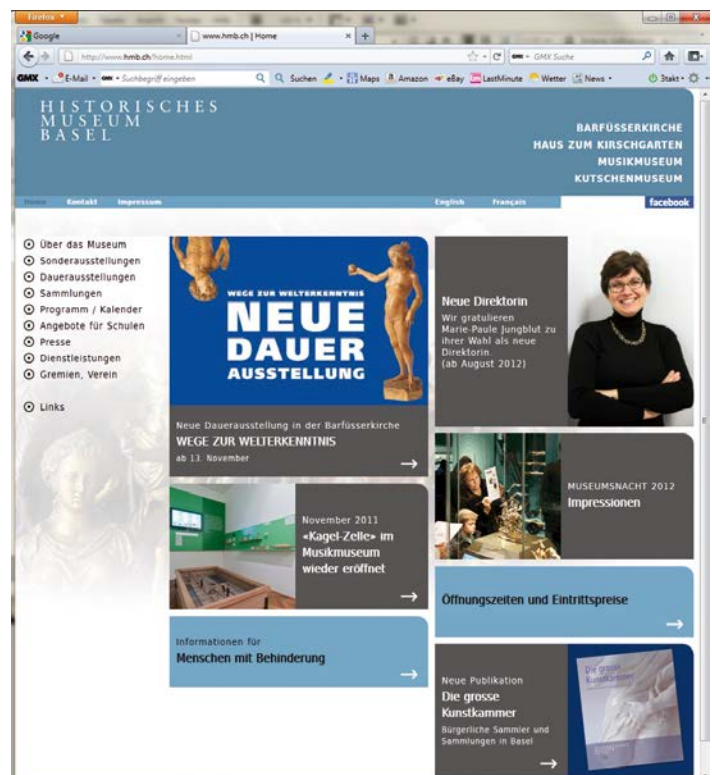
Firefox

Google

www.hmb.ch | Home

http://www.hmb.ch/home.html

GMX Suche

GMX E-Mail Suchbegriff eingeben Suchen Maps Amazon eBay LastMinute Wetter News 3takt

HISTORISCHES MUSEUM BASEL

BARFÜSSERKIRCHE
HAUS ZUM KIRSCHGARTEN
MUSIKMUSEUM
KUTSCHENMUSEUM

Home Kontakt Impressum English Français facebook

Über das Museum
Sonderausstellungen
Dauerausstellungen
Sammlungen
Programm / Kalender
Angebote für Schulen
Presse
Dienstleistungen
Gremien, Verein

Links

WEGE ZUR WELTERKENNTNIS
NEUE DAUER AUSSTELLUNG

Neue Dauerausstellung in der Barfüsserkirche
WEGE ZUR WELTERKENNTNIS
ab 13. November

Neue Direktorin
Wir gratulieren Marie-Paule Jungblut zu ihrer Wahl als neue Direktorin.
(ab August 2012)

MUSEUMSNACHT 2012
Impressionen

November 2011
«Kagel-Zelle» im Musikmuseum wieder eröffnet

Öffnungszeiten und Eintrittspreise

Informationen für
Menschen mit Behinderung

Neue Publikation
Die grosse Kunstkammer
Bürgerliche Sammler und Sammlungen in Basel

Die grosse Kunstkammer